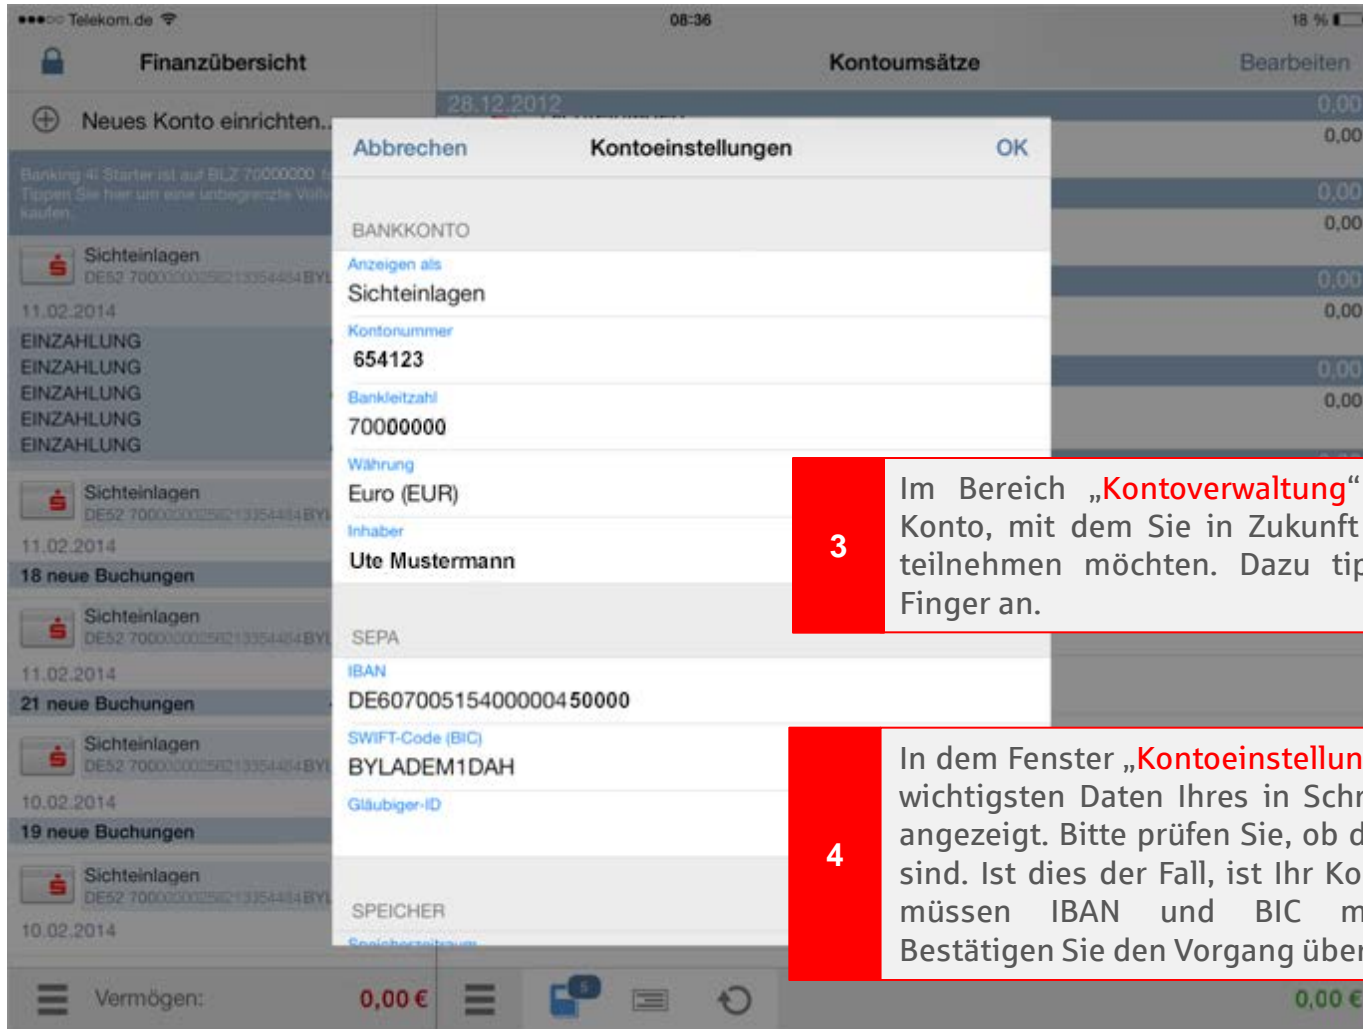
●●●○○ Telekom.de 08:36 18 %

Finanzübersicht

Kontoumsätze

Bearbeiten

Neues Konto einrichten...

Banking 4i Starter ist auf BLZ 70000000 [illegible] Tippen Sie hier um eine unbegrenzte Vollv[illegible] kaufen.

Sichteinlagen
DE52 7000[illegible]BYL

11.02.2014
EINZAHLUNG
EINZAHLUNG
EINZAHLUNG
EINZAHLUNG
EINZAHLUNG

Sichteinlagen
DE52 7000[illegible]BYL
11.02.2014
18 neue Buchungen

Sichteinlagen
DE52 7000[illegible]BYL
11.02.2014
21 neue Buchungen

Sichteinlagen
DE52 7000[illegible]BYL
10.02.2014
19 neue Buchungen

Sichteinlagen
DE52 7000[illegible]BYL
10.02.2014

Vermögen: 0,00 €

28.12.2012
0,00
0,00
0,00
0,00
0,00
0,00
0,00
0,00
0,00 €

Abbrechen Kontoeinstellungen OK

BANKKONTO
Anzeigen als
Sichteinlagen
Kontonummer
654123
Bankleitzahl
70000000
Währung
Euro (EUR)
Inhaber
Ute Mustermann

SEPA
IBAN
DE60700515400000450000
SWIFT-Code (BIC)
BYLADEM1DAH
Gläubiger-ID

SPEICHER
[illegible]

3
Im Bereich „Kontoverwaltung“ Konto, mit dem Sie in Zukunft teilnehmen möchten. Dazu tip Finger an.

4
In dem Fenster „Kontoeinstellun wichtigsten Daten Ihres in Schr angezeigt. Bitte prüfen Sie, ob d sind. Ist dies der Fall, ist Ihr Ko müssen IBAN und BIC m Bestätigen Sie den Vorgang über